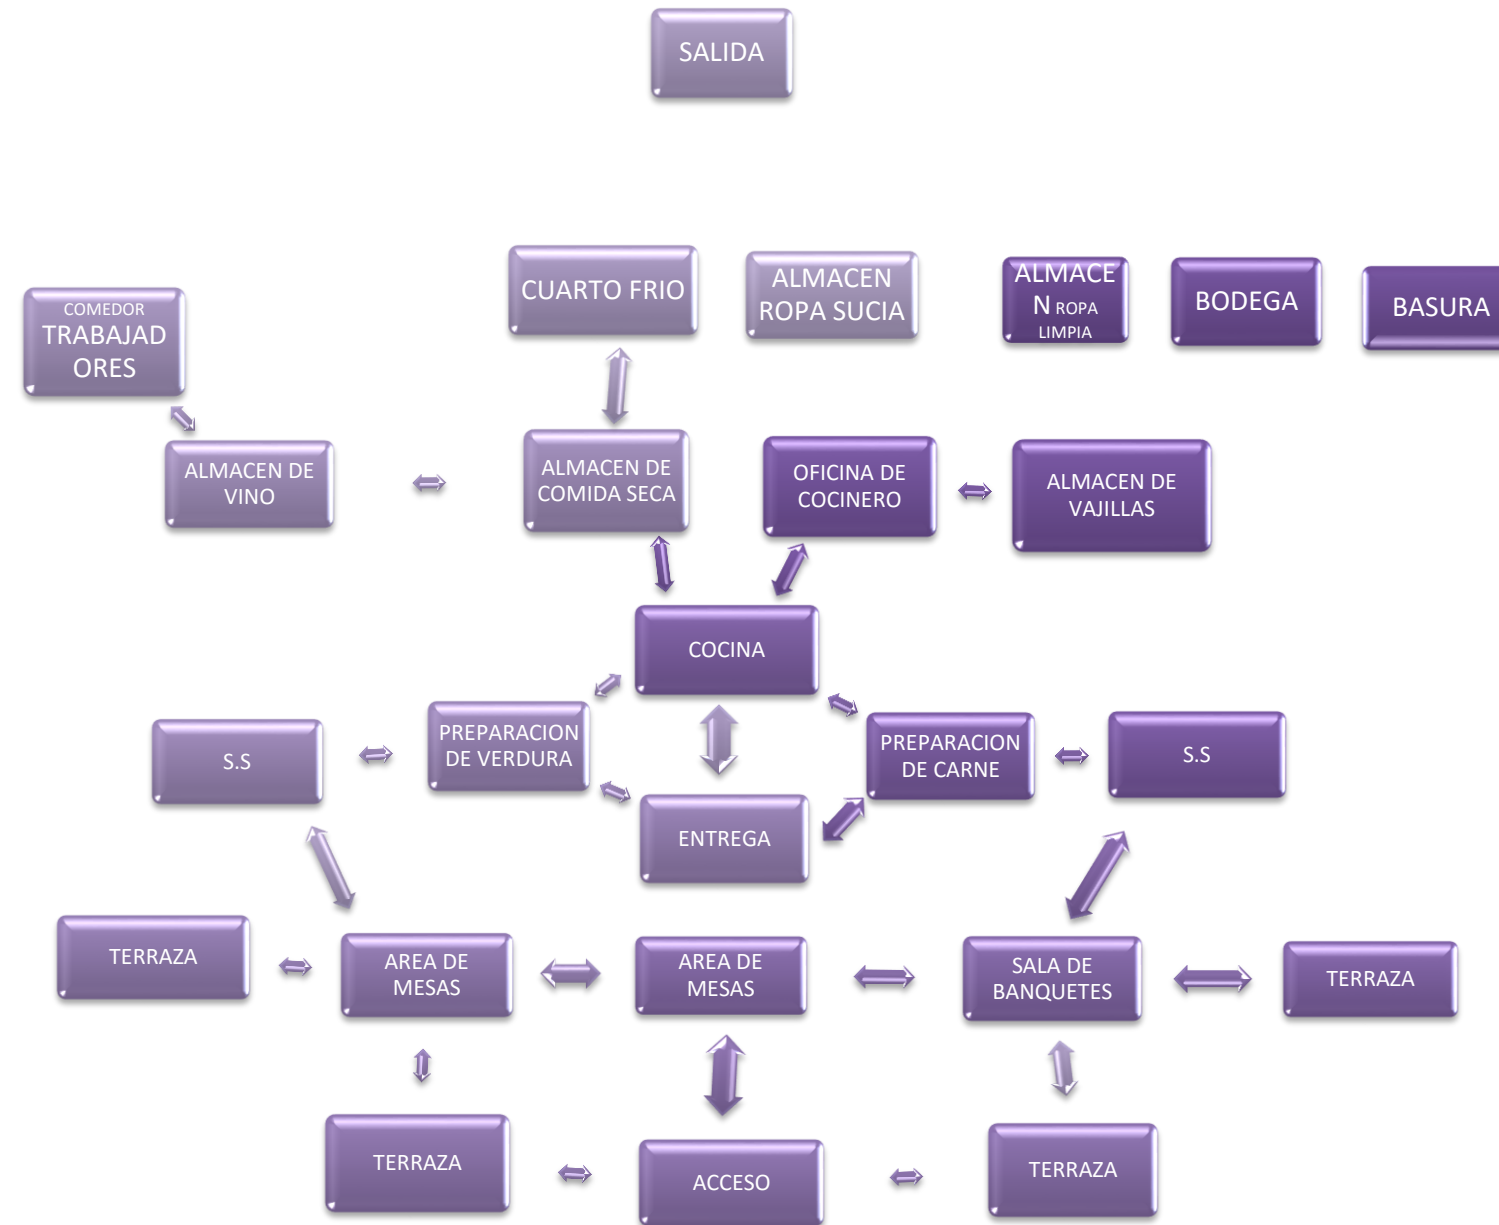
SALIDA

COMEDOR TRABAJADORES

CUARTO FRIO

ALMACEN ROPA SUCIA

ALMACEN ROPA LIMPIA

BODEGA

BASURA

ALMACEN DE VINO

ALMACEN DE COMIDA SECA

OFICINA DE COCINERO

ALMACEN DE VAJILLAS

COCINA

S.S

PREPARACION DE VERDURA

PREPARACION DE CARNE

S.S

ENTREGA

TERRAZA

AREA DE MESAS

AREA DE MESAS

SALA DE BANQUETES

TERRAZA

TERRAZA

ACCESO

TERRAZA